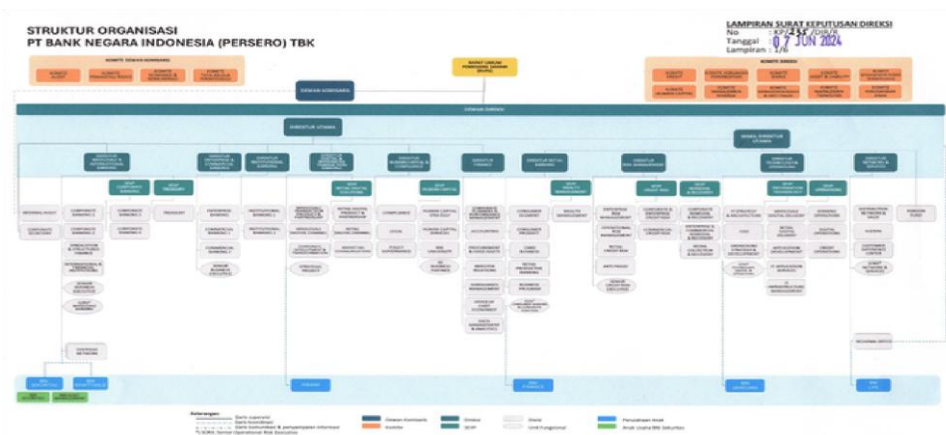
STRUKTUR ORGANISASI
PT BANK NEGARA INDONESIA (PERSERO) TBK

LAMPIRAN SURAT KEPUTUSAN DIREKSI
No : KP/235/DIR/R
Tanggal : 07 JUN 2024
Lampiran : 1/6

KOMITE DEWAN KOMISARIS

RAPAT UMUM PEMEGANG SAHAM (RUPS)

KOMITE DIREKSI

DEWAN KOMISARIS

DEWAN DIREKSI

DIREKTUR UTAMA

WAKIL DIREKTUR UTAMA

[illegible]

Keterangan: